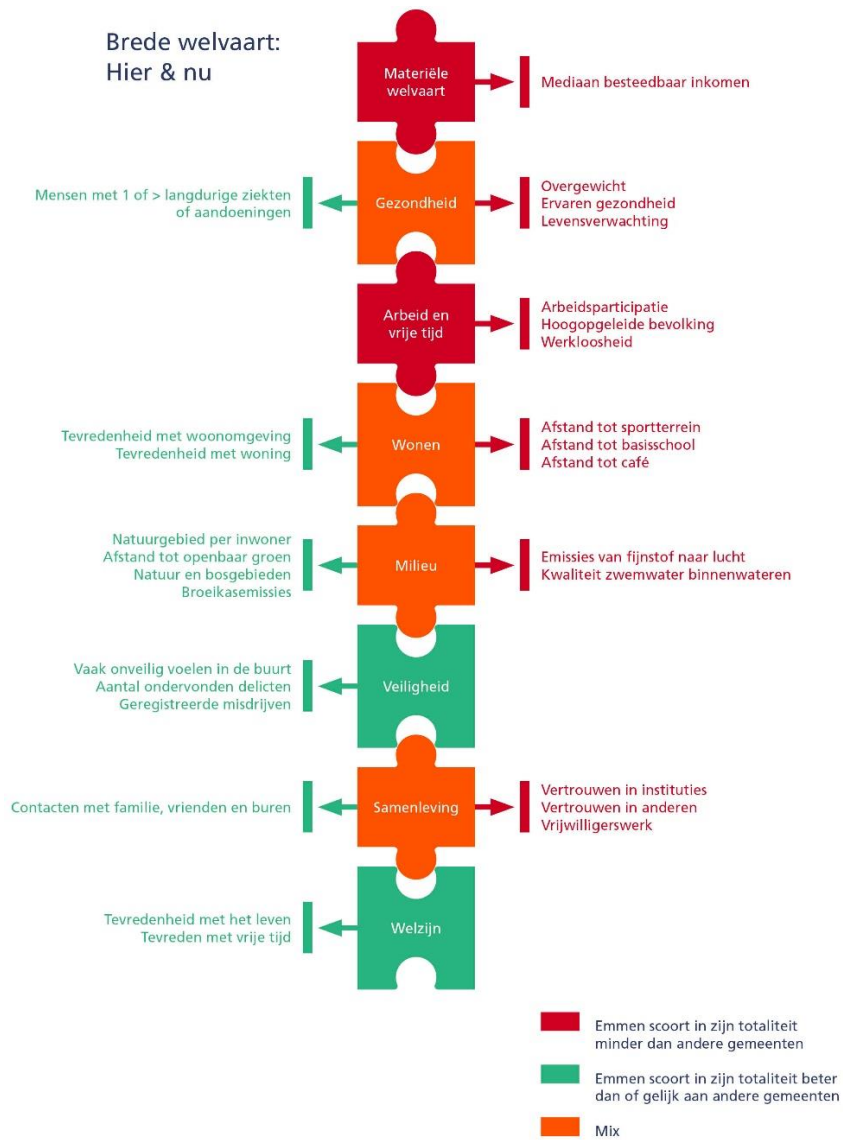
Brede welvaart:
Hier & nu

Materiële welvaart

Mediaan besteedbaar inkomen

Mensen met 1 of > langdurige ziekten of aandoeningen

Gezondheid

Overgewicht
Ervaren gezondheid
Levensverwachting

Arbeid en vrije tijd

Arbeidsparticipatie
Hoogopgeleide bevolking
Werkloosheid

Tevredenheid met woonomgeving
Tevredenheid met woning

Wonen

Afstand tot sportterrein
Afstand tot basisschool
Afstand tot café

Natuurgebied per inwoner
Afstand tot openbaar groen
Natuur en bosgebieden
Broeikasemissies

Milieu

Emissies van fijnstof naar lucht
Kwaliteit zwemwater binnenwateren

Vaak onveilig voelen in de buurt
Aantal ondervonden delicten
Geregistreerde misdrijven

Veiligheid

Contacten met familie, vrienden en buren

Samenleving

Vertrouwen in instituties
Vertrouwen in anderen
Vrijwilligerswerk

Tevredenheid met het leven
Tevreden met vrije tijd

Welzijn

Emmen scoort in zijn totaliteit minder dan andere gemeenten

Emmen scoort in zijn totaliteit beter dan of gelijk aan andere gemeenten

Mix